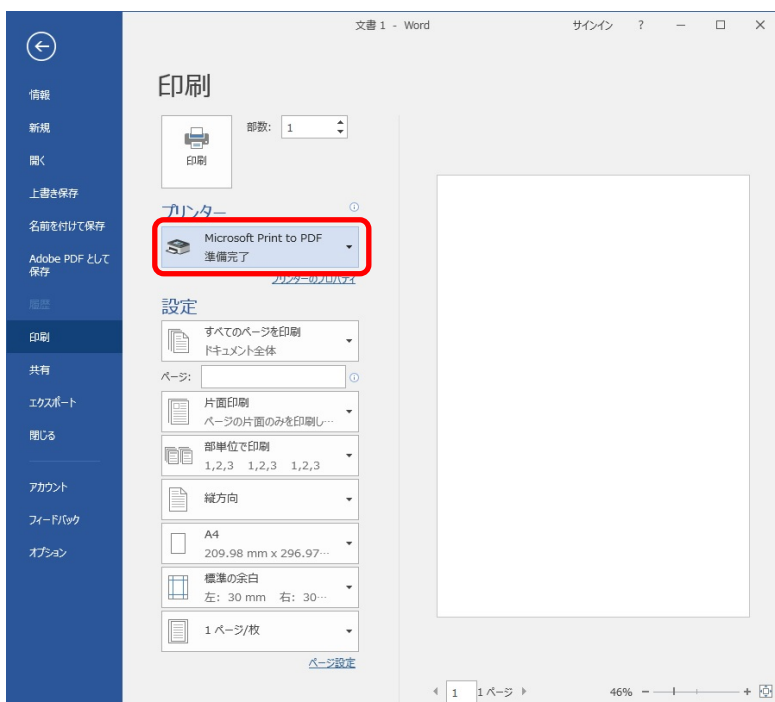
文書 1 - Word

サインイン ? — ☐ ✕

情報
新規
開く
上書き保存
名前を付けて保存
Adobe PDF として保存
履歴
印刷
共有
エクスポート
閉じる
アカウント
フィードバック
オプション

印刷

印刷

部数: 1

プリンター

Microsoft Print to PDF
準備完了

プリンターのプロパティ

設定

すべてのページを印刷
ドキュメント全体

ページ:

片面印刷
ページの片面のみを印刷し…

部単位で印刷
1,2,3 1,2,3 1,2,3

縦方向

A4
209.98 mm x 296.97…

標準の余白
左: 30 mm 右: 30…

1 ページ/枚

ページ設定

1 1 ページ

46%